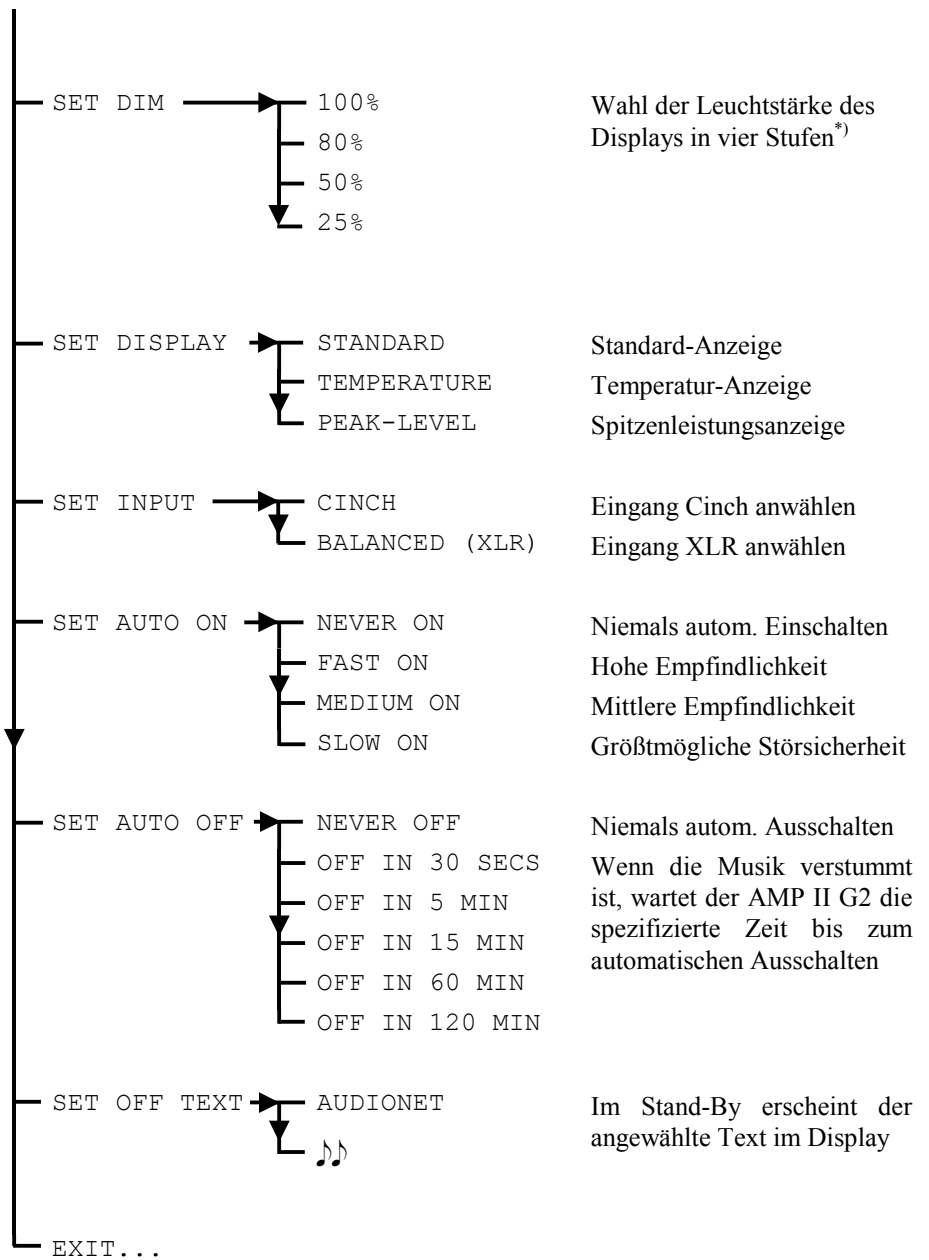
SET DIM
100%
80%
50%
25%

Wahl der Leuchtstärke des Displays in vier Stufen$^{*)}$

SET DISPLAY
STANDARD
TEMPERATURE
PEAK-LEVEL

Standard-Anzeige
Temperatur-Anzeige
Spitzenleistungsanzeige

SET INPUT
CINCH
BALANCED (XLR)

Eingang Cinch anwählen
Eingang XLR anwählen

SET AUTO ON
NEVER ON
FAST ON
MEDIUM ON
SLOW ON

Niemals autom. Einschalten
Hohe Empfindlichkeit
Mittlere Empfindlichkeit
Größtmögliche Störsicherheit

SET AUTO OFF
NEVER OFF
OFF IN 30 SECS
OFF IN 5 MIN
OFF IN 15 MIN
OFF IN 60 MIN
OFF IN 120 MIN

Niemals autom. Ausschalten
Wenn die Musik verstummt ist, wartet der AMP II G2 die spezifizierte Zeit bis zum automatischen Ausschalten

SET OFF TEXT
AUDIONET
♪♪

Im Stand-By erscheint der angewählte Text im Display

EXIT...